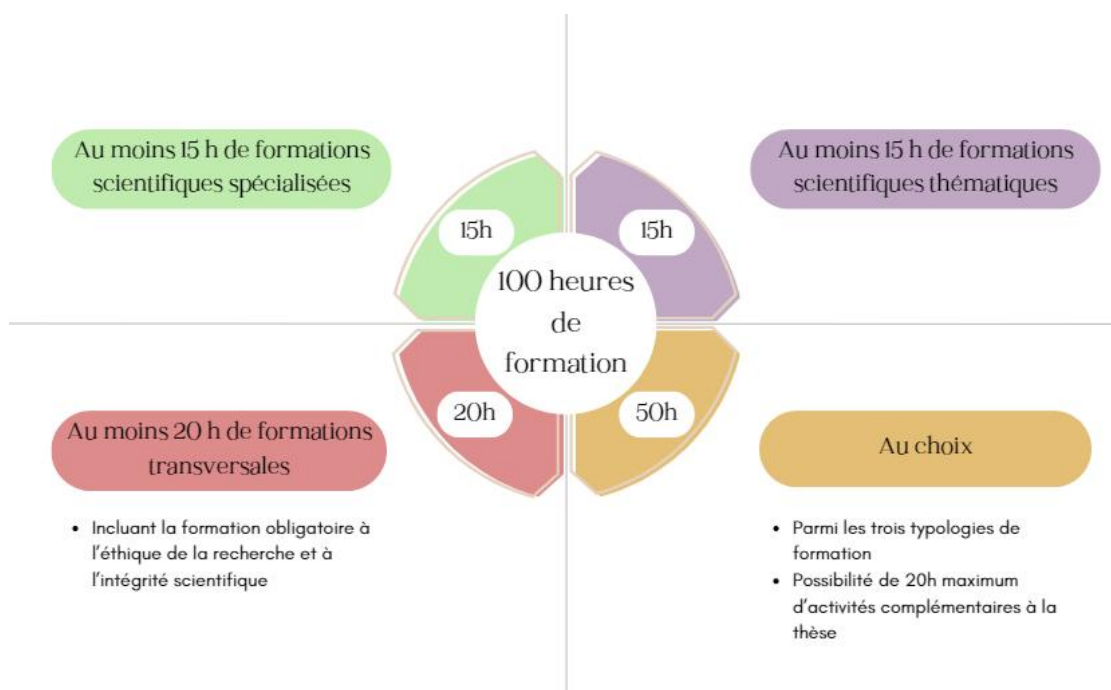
Au moins 15 h de formations scientifiques spécialisées

Au moins 15 h de formations scientifiques thématiques

15h

15h

100 heures de formation

20h

50h

Au moins 20 h de formations transversales

- Incluant la formation obligatoire à l'éthique de la recherche et à l'intégrité scientifique

Au choix

- Parmi les trois typologies de formation
- Possibilité de 20h maximum d'activités complémentaires à la thèse